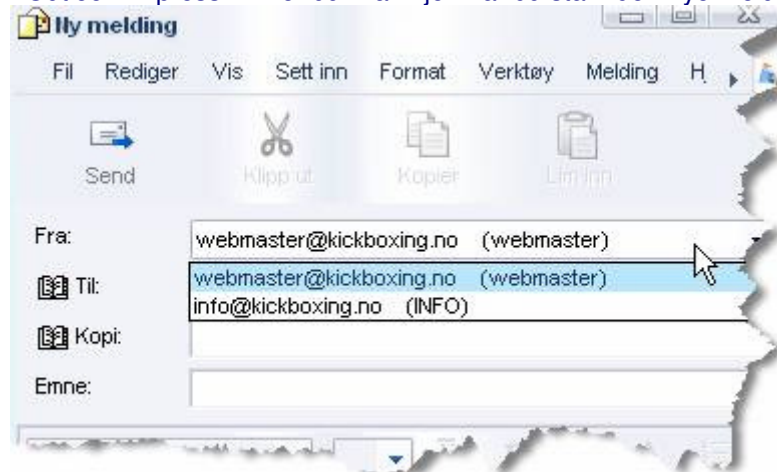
Ny melding

Fil Rediger Vis Sett inn Format Verktøy Melding H

Send Klipp ut Kopier Lim inn

Fra: webmaster@kickboxing.no (webmaster)

Til: webmaster@kickboxing.no (webmaster)
info@kickboxing.no (INFO)

Kopi:

Emne: